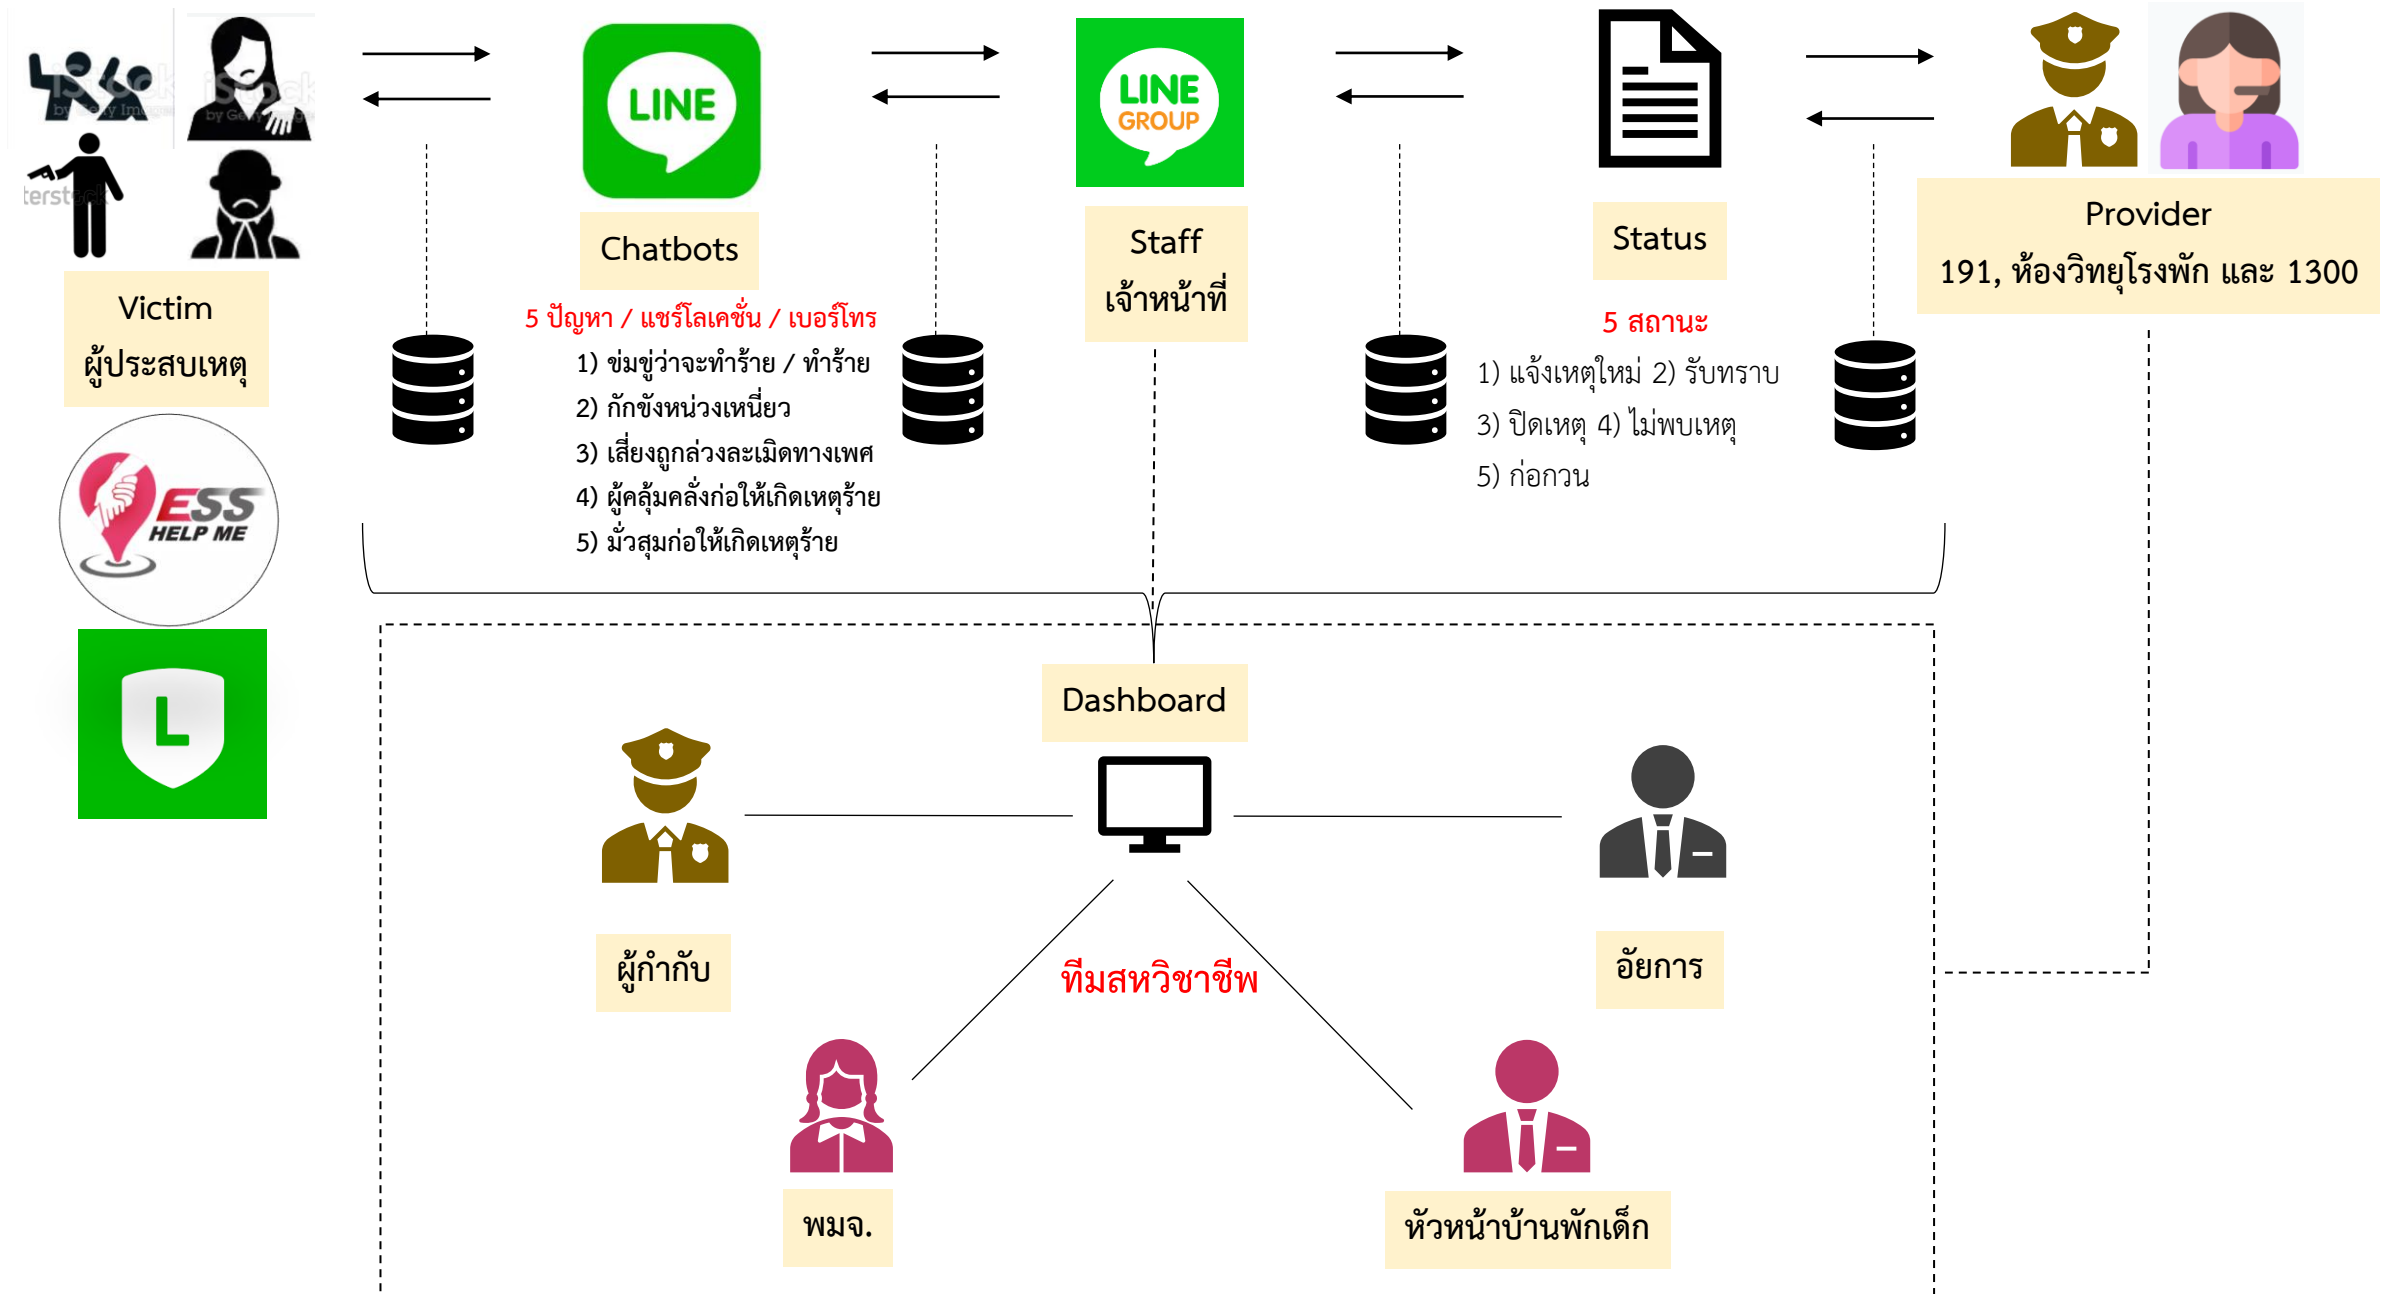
iStock by Getty Images
iStock by Getty Images
terstock

Victim
ผู้ประสบเหตุ

ESS HELP ME

L

LINE

Chatbots

5 ปัญหา / แชร์โลเคชั่น / เบอร์โทร
1) ข่มขู่ว่าจะทำร้าย / ทำร้าย
2) กักขังหน่วงเหนี่ยว
3) เสี่ยงถูกล่วงละเมิดทางเพศ
4) ผู้คลุ้มคลั่งก่อให้เกิดเหตุร้าย
5) มั่วสุมก่อให้เกิดเหตุร้าย

LINE GROUP

Staff
เจ้าหน้าที่

Status

5 สถานะ
1) แจ้งเหตุใหม่ 2) รับทราบ
3) ปิดเหตุ 4) ไม่พบเหตุ
5) ก่อกวน

Provider
191, ห้องวิทยุโรงพัก และ 1300

Dashboard

ผู้กำกับ

ทีมสหวิชาชีพ

อัยการ

พมจ.

หัวหน้าบ้านพักเด็ก